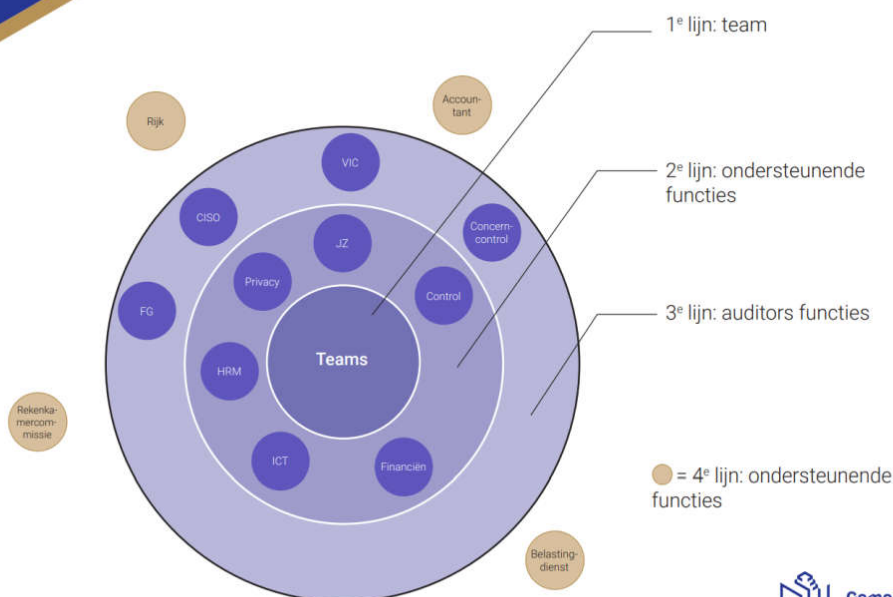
Rijk

Accountant

VIC

CISO

Concerncontrol

JZ

Privacy

Control

FG

Teams

HRM

Rekenkamercommissie

ICT

Financiën

Belastingdienst

1$^{e}$ lijn: team

2$^{e}$ lijn: ondersteunende functies

3$^{e}$ lijn: auditors functies

= 4$^{e}$ lijn: ondersteunende functies

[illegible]